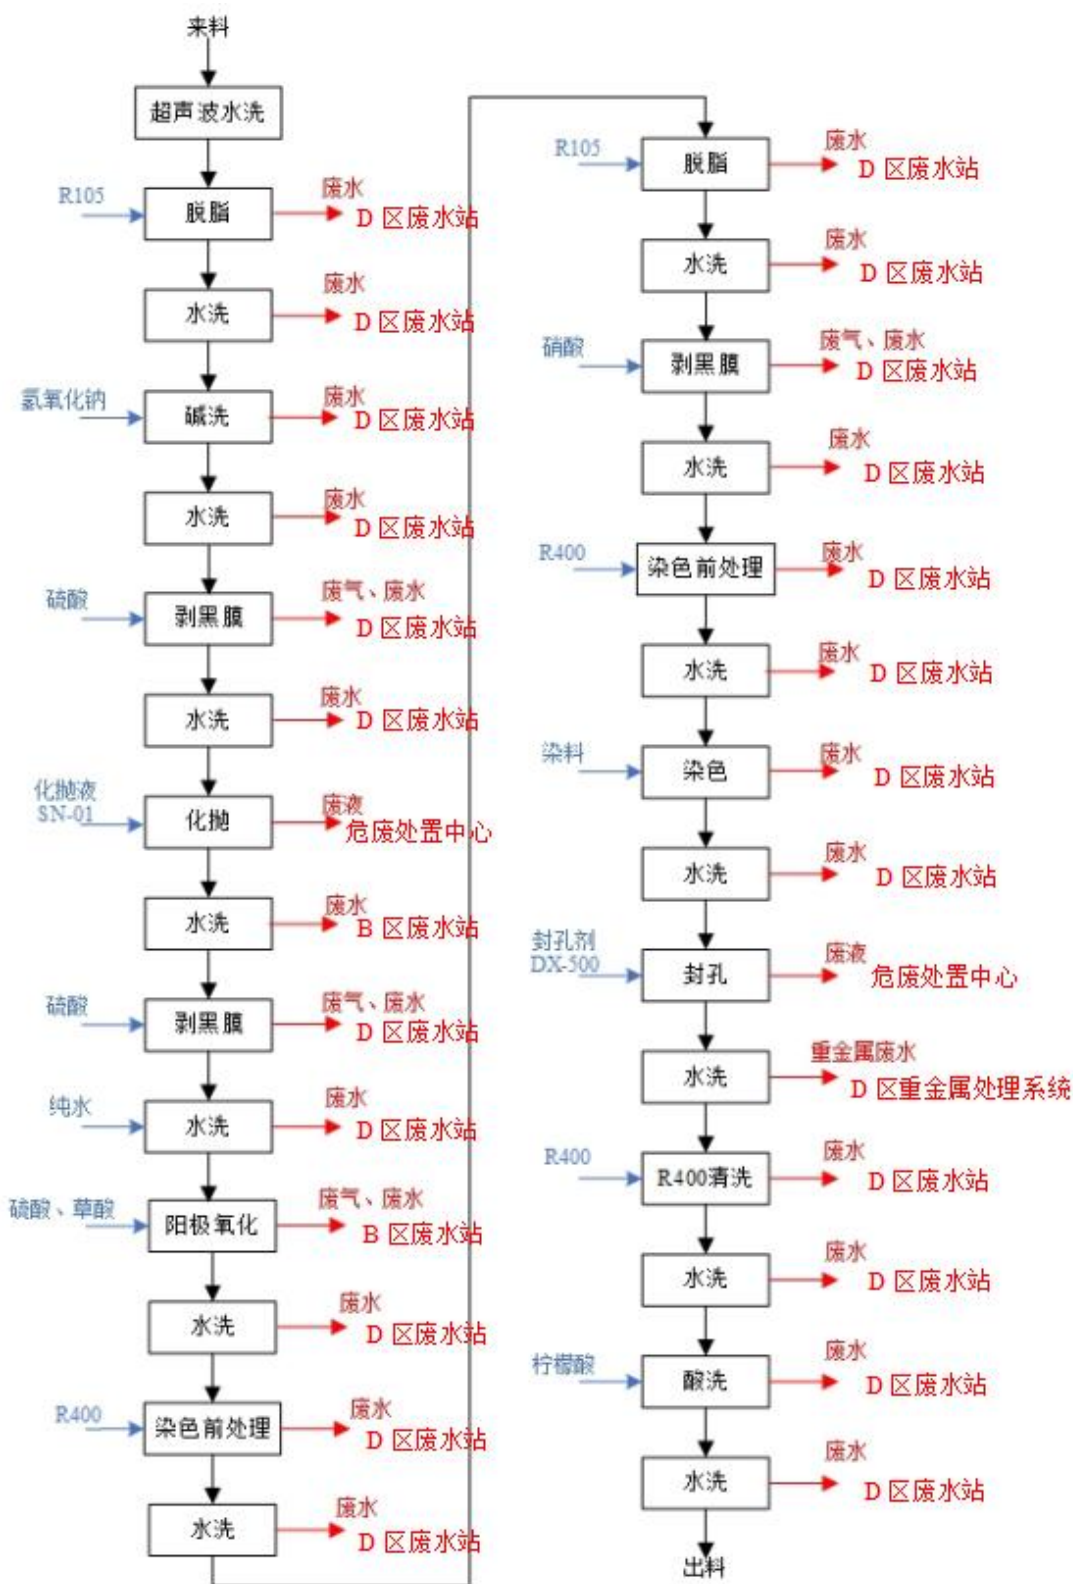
来料

超声波水洗

R105 → 脱脂 → 废水 D 区废水站

水洗 → 废水 D 区废水站

氢氧化钠 → 碱洗 → 废水 D 区废水站

水洗 → 废水 D 区废水站

硫酸 → 剥黑膜 → 废气、废水 D 区废水站

水洗 → 废水 D 区废水站

化抛液 SN-01 → 化抛 → 废液 危废处置中心

水洗 → 废水 B 区废水站

硫酸 → 剥黑膜 → 废气、废水 D 区废水站

纯水 → 水洗 → 废水 D 区废水站

硫酸、草酸 → 阳极氧化 → 废气、废水 B 区废水站

水洗 → 废水 D 区废水站

R400 → 染色前处理 → 废水 D 区废水站

水洗 → 废水 D 区废水站

R105 → 脱脂 → 废水 D 区废水站

水洗 → 废水 D 区废水站

硝酸 → 剥黑膜 → 废气、废水 D 区废水站

水洗 → 废水 D 区废水站

R400 → 染色前处理 → 废水 D 区废水站

水洗 → 废水 D 区废水站

染料 → 染色 → 废水 D 区废水站

水洗 → 废水 D 区废水站

封孔剂 DX-500 → 封孔 → 废液 危废处置中心

水洗 → 重金属废水 D 区重金属处理系统

R400 → R400清洗 → 废水 D 区废水站

水洗 → 废水 D 区废水站

柠檬酸 → 酸洗 → 废水 D 区废水站

水洗 → 废水 D 区废水站

出料